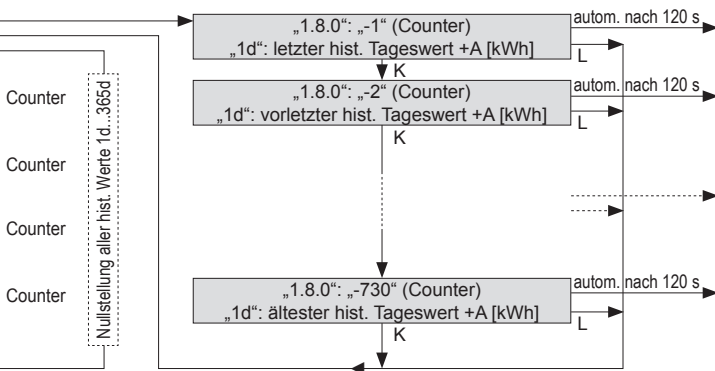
„1.8.0“: „-1“ (Counter)
„1d“: letzter hist. Tageswert +A [kWh]

autom. nach 120 s

L

K

„1.8.0“: „-2“ (Counter)
„1d“: vorletzter hist. Tageswert +A [kWh]

autom. nach 120 s

L

K

Counter

Counter

Counter

Counter

Nullstellung aller hist. Werte 1d...365d

„1.8.0“: „-730“ (Counter)
„1d“: ältester hist. Tageswert +A [kWh]

autom. nach 120 s

L

K